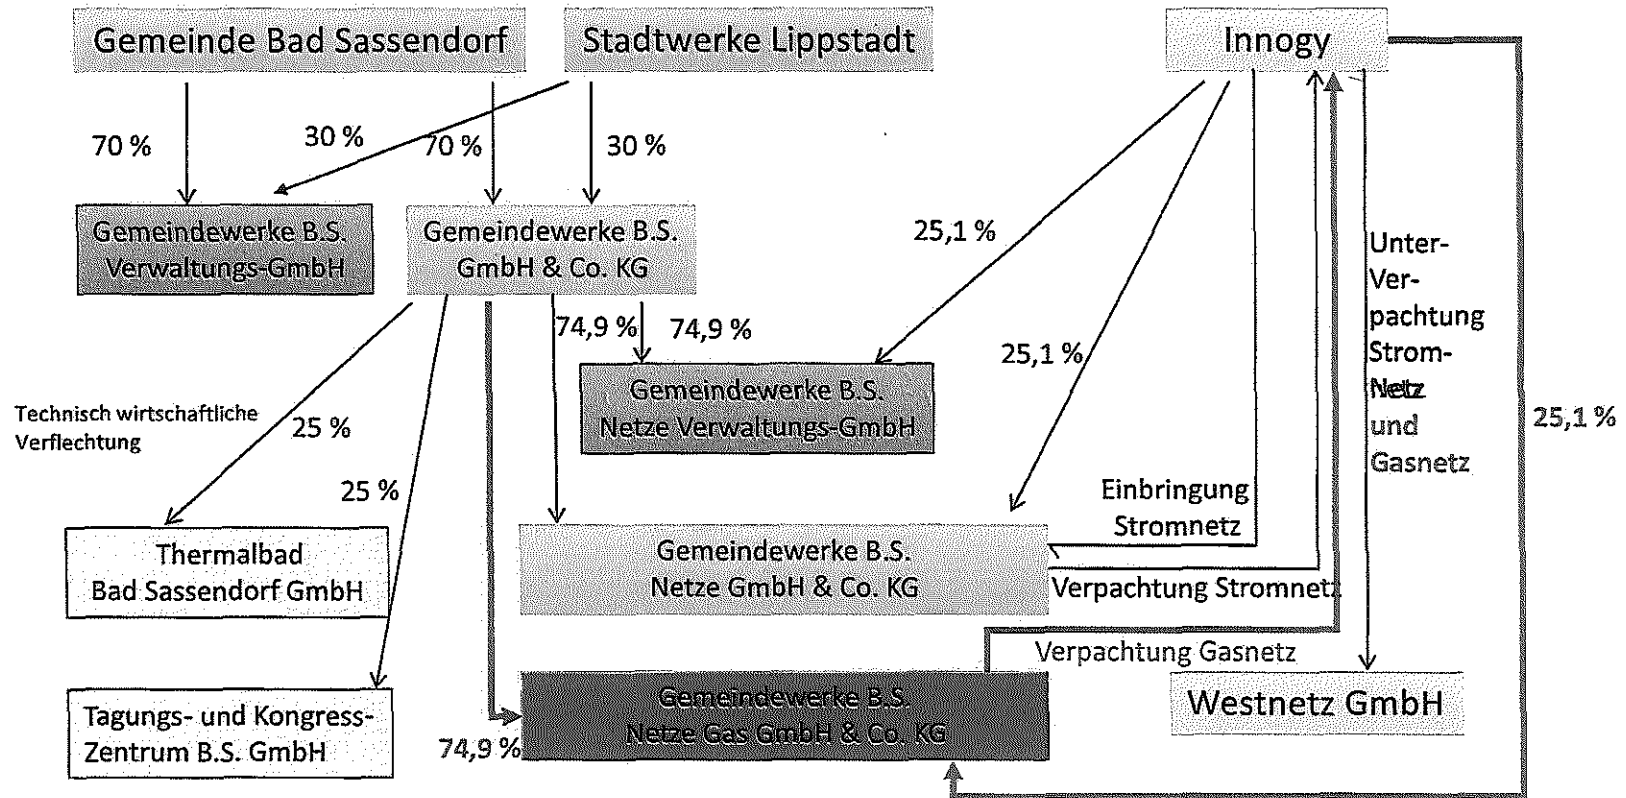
Gemeinde Bad Sassendorf

Stadtwerke Lippstadt

Innogy

70 %

30 %

70 %

30 %

Gemeindewerke B.S. Verwaltungs-GmbH

Gemeindewerke B.S. GmbH & Co. KG

25,1 %

Unter-Verpachtung Strom-Netz und Gasnetz

74,9 %

74,9 %

25,1 %

Gemeindewerke B.S. Netze Verwaltungs-GmbH

25,1 %

Technisch wirtschaftliche Verflechtung

25 %

25 %

Einbringung Stromnetz

Thermalbad Bad Sassendorf GmbH

Gemeindewerke B.S. Netze GmbH & Co. KG

Verpachtung Stromnetz

Verpachtung Gasnetz

Tagungs- und Kongress-Zentrum B.S. GmbH

74,9 %

Gemeindewerke B.S. Netze Gas GmbH & Co. KG

Westnetz GmbH